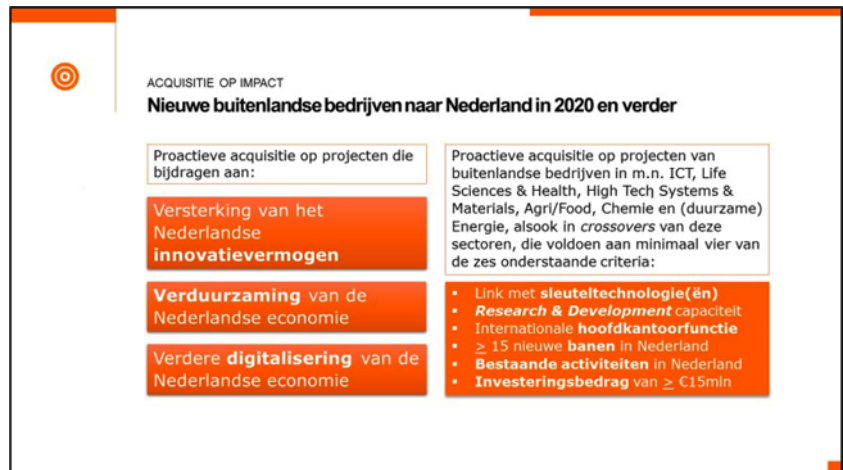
ACQUISITIE OP IMPACT

Nieuwe buitenlandse bedrijven naar Nederland in 2020 en verder

Proactieve acquisitie op projecten die bijdragen aan:

Versterking van het Nederlandse **innovatievermogen**

**Verduurzaming** van de Nederlandse economie

Verdere **digitalisering** van de Nederlandse economie

Proactieve acquisitie op projecten van buitenlandse bedrijven in m.n. ICT, Life Sciences & Health, High Tech Systems & Materials, Agri/Food, Chemie en (duurzame) Energie, alsook in *crossovers* van deze sectoren, die voldoen aan minimaal vier van de zes onderstaande criteria:

- Link met **sleuteltechnologie(ën)**
- ***Research & Development*** capaciteit
- Internationale **hoofdkantoorfunctie**
- $\geq$ 15 nieuwe **banen** in Nederland
- **Bestaande activiteiten** in Nederland
- **Investeringsbedrag** van $\geq$ €15mln